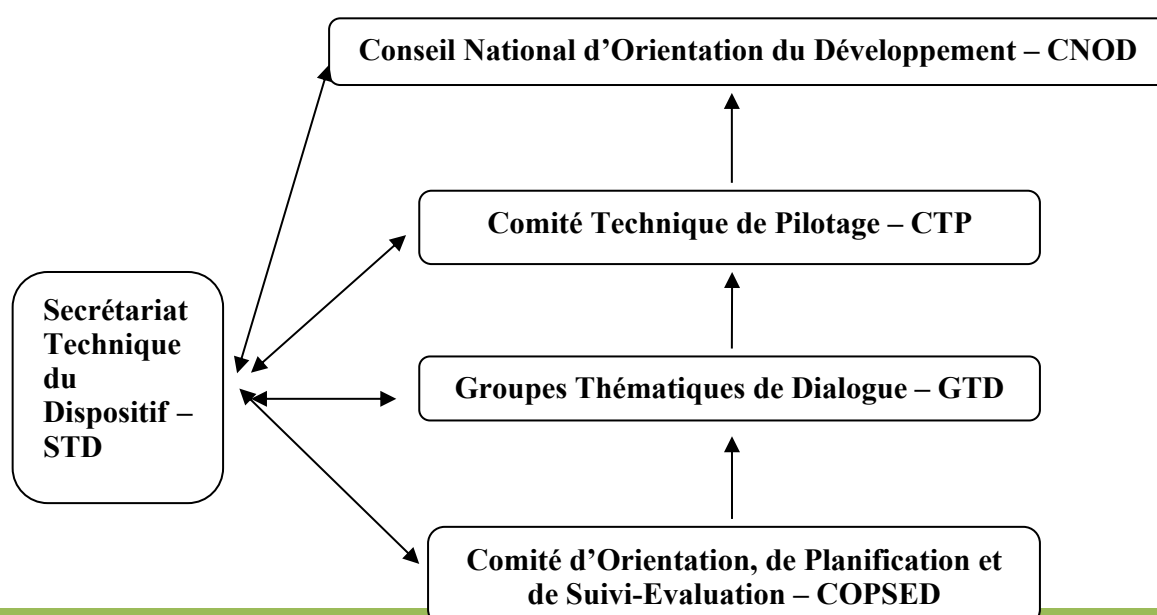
Conseil National d’Orientation du Développement – CNOD

Comité Technique de Pilotage – CTP

Secrétariat Technique du Dispositif – STD

Groupes Thématiques de Dialogue – GTD

Comité d’Orientation, de Planification et de Suivi-Evaluation – COPSED